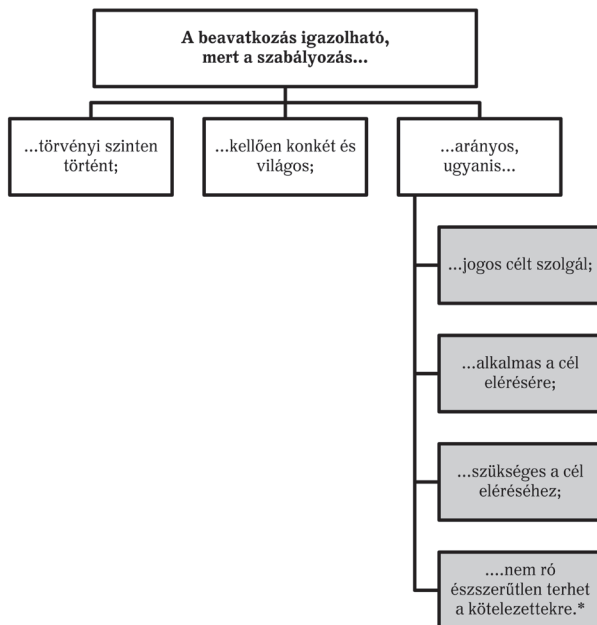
A beavatkozás igazolható, mert a szabályozás...

...törvényi szinten történt;

...kellően konkét és világos;

...arányos, ugyanis...

...jogos célt szolgál;

...alkalmas a cél elérésére;

...szükséges a cél eléréséhez;

....nem ró észszerűtlen terhet a kötelezettekre.*